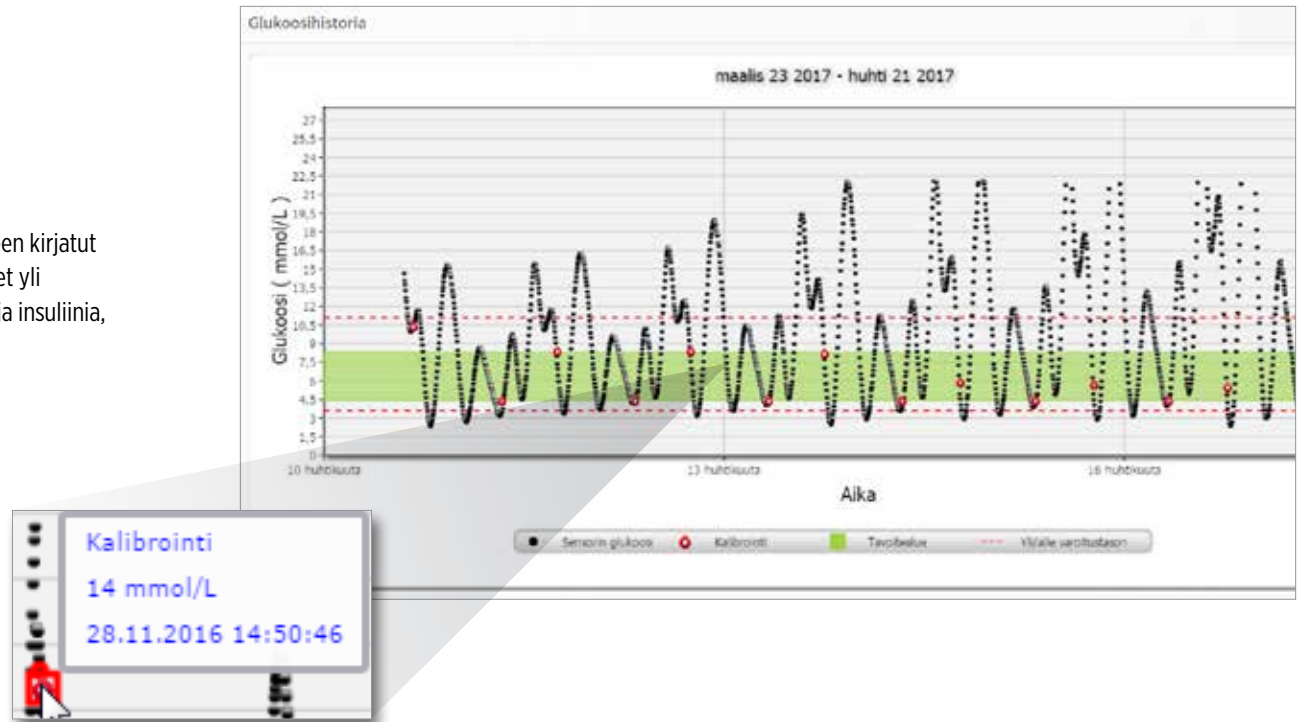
en kirjatut
et yli
a insuliinia,

Glukoosihistoria

maalis 23 2017 - huhti 21 2017

Glukoosi ( mmol/L )

27
25,5
24
22,5
21
19,5
18
16,5
15
13,5
12
10,5
9
7,5
6
4,5
3
1,5
0

10 huhtikuuta
13 huhtikuuta
16 huhtikuuta

Aika

Sensorin glukoosi
Kalibrointi
Tavoitealue
Yli/alle varoitustason

Kalibrointi
14 mmol/L
28.11.2016 14:50:46